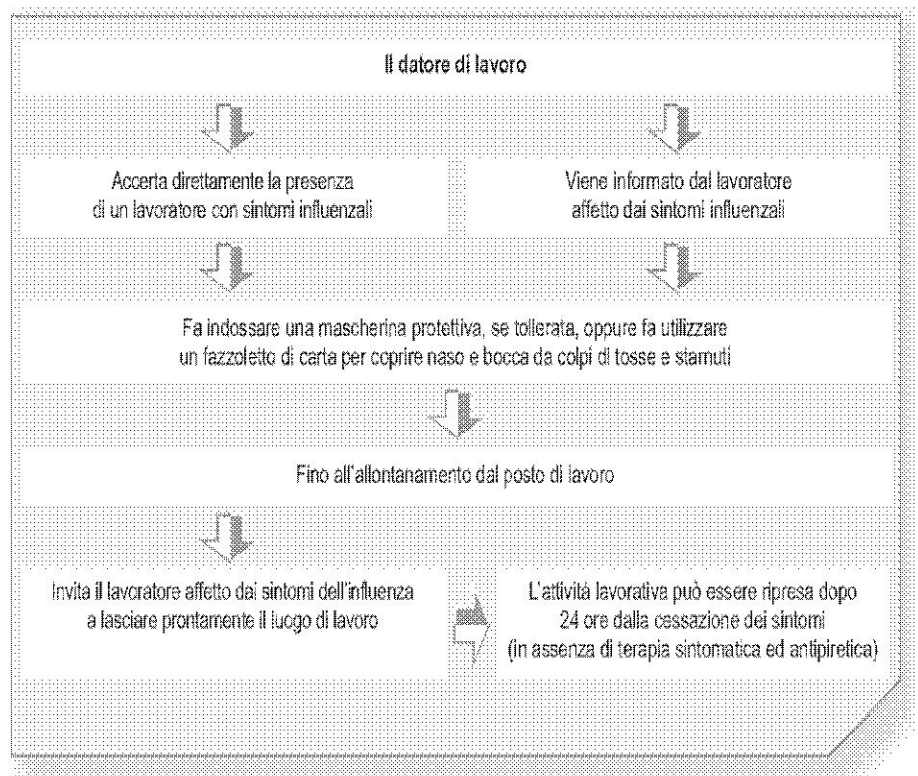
Il datore di lavoro

Accerta direttamente la presenza di un lavoratore con sintomi influenzali

Viene informato dal lavoratore affetto dai sintomi influenzali

Fa indossare una mascherina protettiva, se tollerata, oppure fa utilizzare un fazzoletto di carta per coprire naso e bocca da colpi di tosse e stamuti

Fino all'allontanamento dal posto di lavoro

Invita il lavoratore affetto dai sintomi dell'influenza a lasciare prontamente il luogo di lavoro

L'attività lavorativa può essere ripresa dopo 24 ore dalla cessazione dei sintomi (in assenza di terapia sintomatica ed antipiretica)